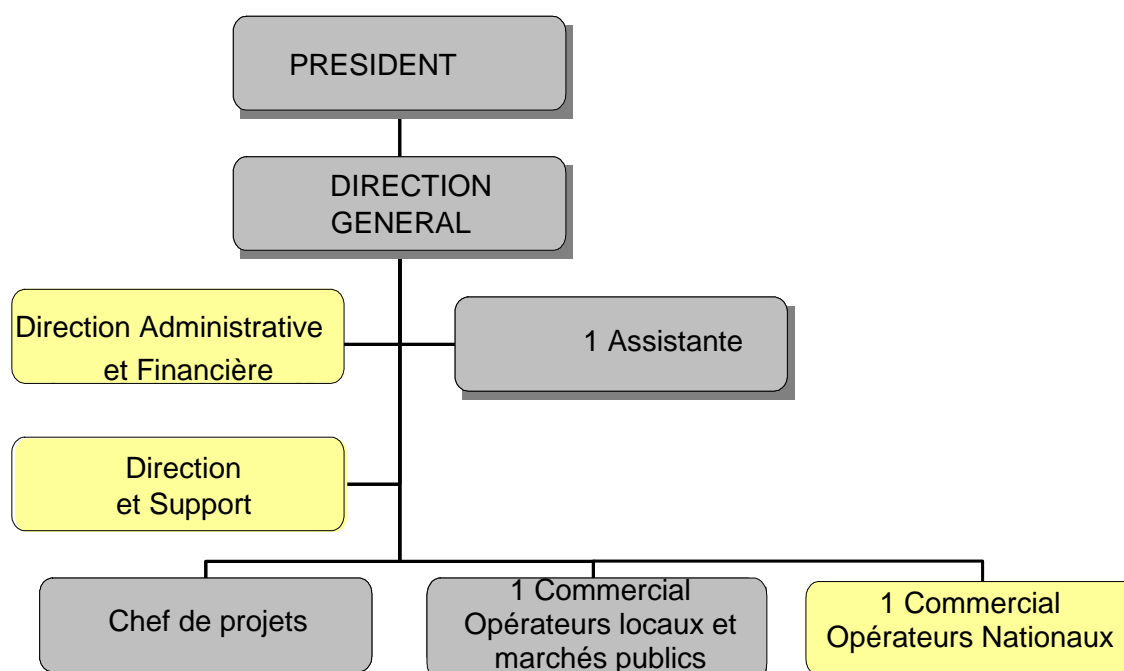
PRESIDENT

DIRECTION GENERAL

Direction Administrative et Financière

1 Assistante

Direction et Support

Chef de projets

1 Commercial Opérateurs locaux et marchés publics

1 Commercial Opérateurs Nationaux